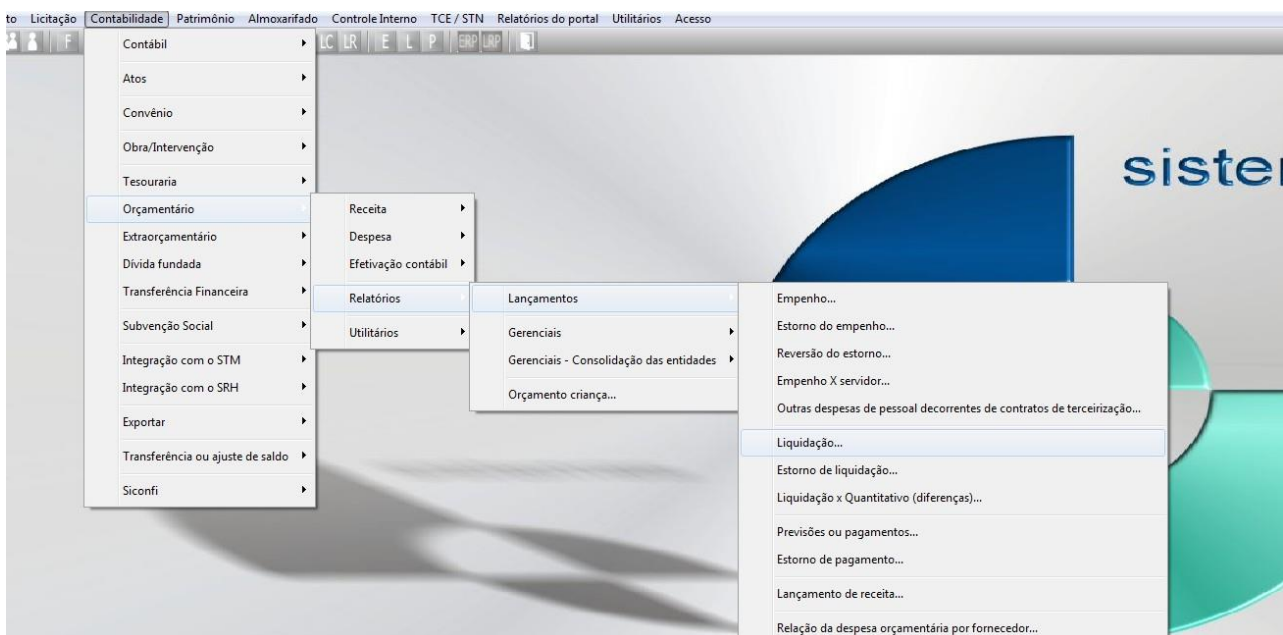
to Licitação Contabilidade Patrimônio Almoxarifado Controle Interno TCE / STN Relatórios do portal Utilitários Acesso

F LC LR E L P ERP LRP

Contábil
Atos
Convênio
Obra/Intervenção
Tesouraria
Orçamentário
Extraorçamentário
Dívida fundada
Transferência Financeira
Subvenção Social
Integração com o STM
Integração com o SRH
Exportar
Transferência ou ajuste de saldo
Siconfi

Receita
Despesa
Efetivação contábil
Relatórios
Utilitários

Lançamentos
Gerenciais
Gerenciais - Consolidação das entidades
Orçamento criança...

Empenho...
Estorno do empenho...
Reversão do estorno...
Empenho X servidor...
Outras despesas de pessoal decorrentes de contratos de terceirização...
Liquidação...
Estorno de liquidação...
Liquidação x Quantitativo (diferenças)...
Previsões ou pagamentos...
Estorno de pagamento...
Lançamento de receita...
Relação da despesa orçamentária por fornecedor...

sister